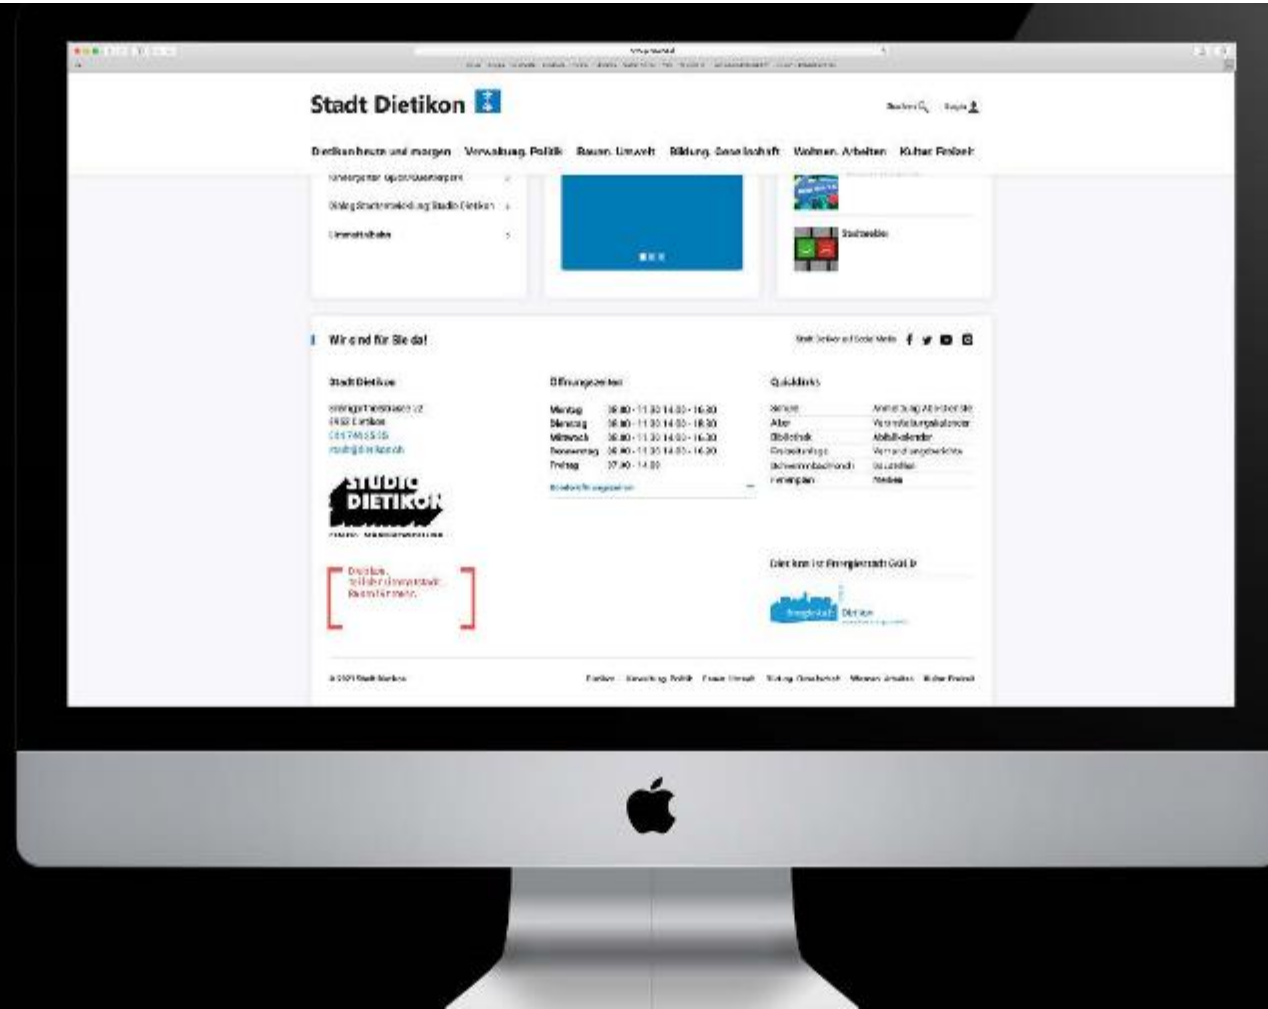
Stadt Dietikon

Suchen Login

Dietikon heute und morgen Verwaltung, Politik Bauen, Umwelt Bildung, Gesellschaft Wohnen, Arbeiten Kultur, Freizeit

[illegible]

Dialog Stadtentwicklung Studio Dietikon

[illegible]

Stadtmelder

Wir sind für Sie da!

Stadt Dietikon auf Social Media

Stadt Dietikon

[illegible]
8953 Dietikon
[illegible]
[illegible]

STUDIO DIETIKON

Dietikon. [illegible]

Öffnungszeiten

| | |
|---|---|
| Montag | 08.00 - 11.30 14.00 - 16.30 |
| Dienstag | 08.00 - 11.30 14.00 - 18.30 |
| Mittwoch | 08.00 - 11.30 14.00 - 16.30 |
| Donnerstag | 08.00 - 11.30 14.00 - 16.30 |
| Freitag | 07.00 - 14.00 |

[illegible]

Quicklinks

| | |
|---|---|
| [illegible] | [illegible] |
| Alter | Veranstaltungskalender |
| Bibliothek | Abfallkalender |
| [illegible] | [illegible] |
| Schwimmbad | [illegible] |
| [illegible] | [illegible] |

Dietikon ist Energiestadt Gold

Energiestadt Dietikon

© 2021 Stadt Dietikon

Dietikon Verwaltung, Politik Bauen, Umwelt Bildung, Gesellschaft Wohnen, Arbeiten Kultur, Freizeit